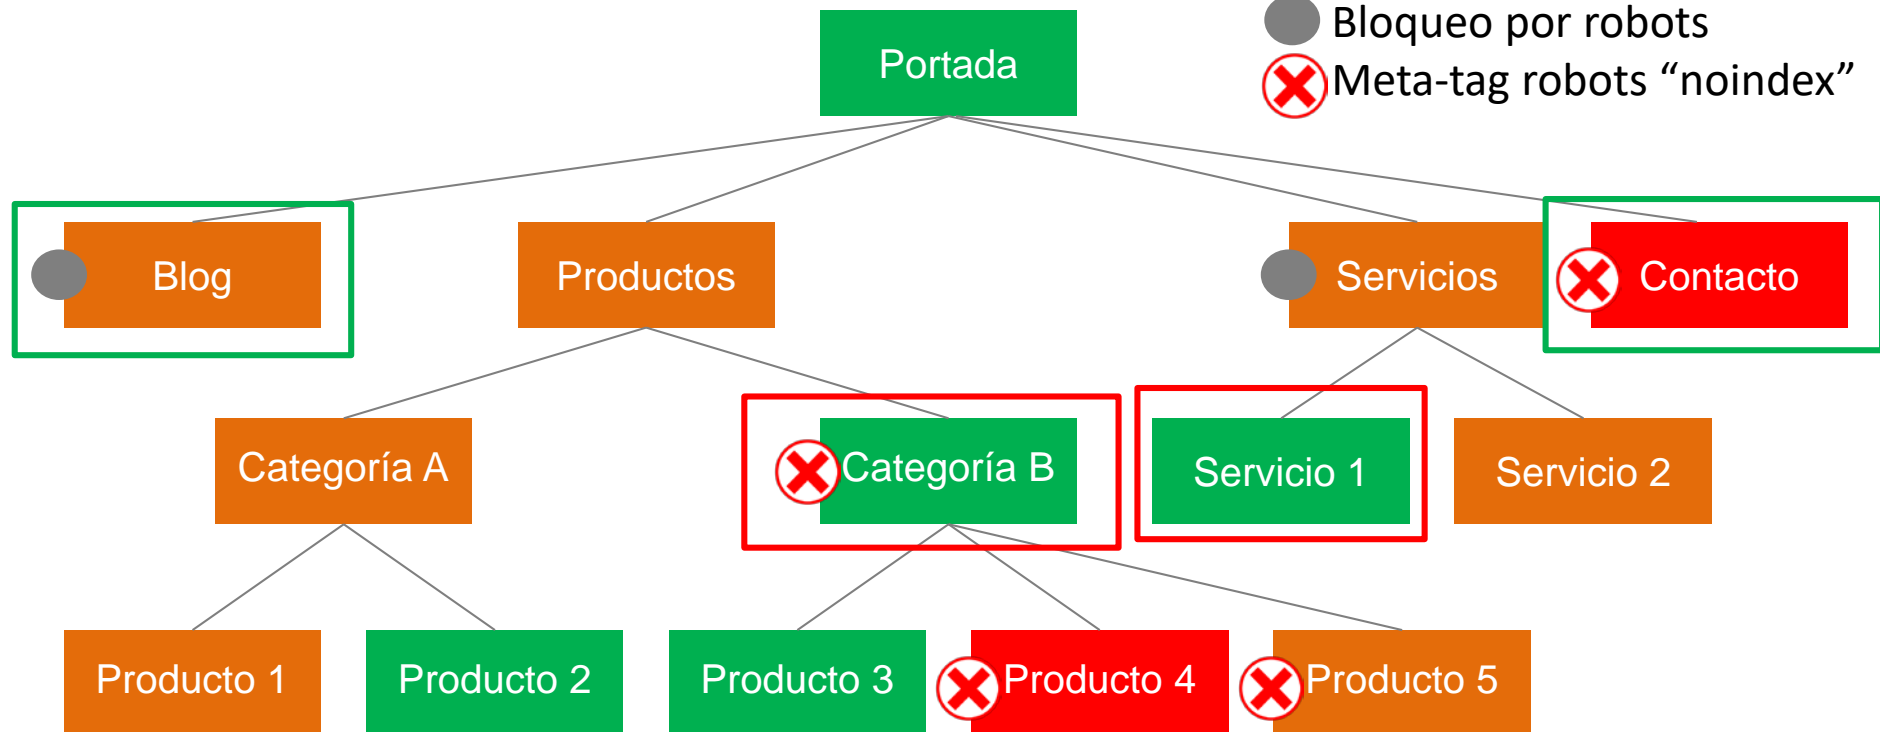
Bloqueo por robots
Meta-tag robots “noindex”

Portada

Blog

Productos

Servicios

Contacto

Categoría A

Categoría B

Servicio 1

Servicio 2

Producto 1

Producto 2

Producto 3

Producto 4

Producto 5